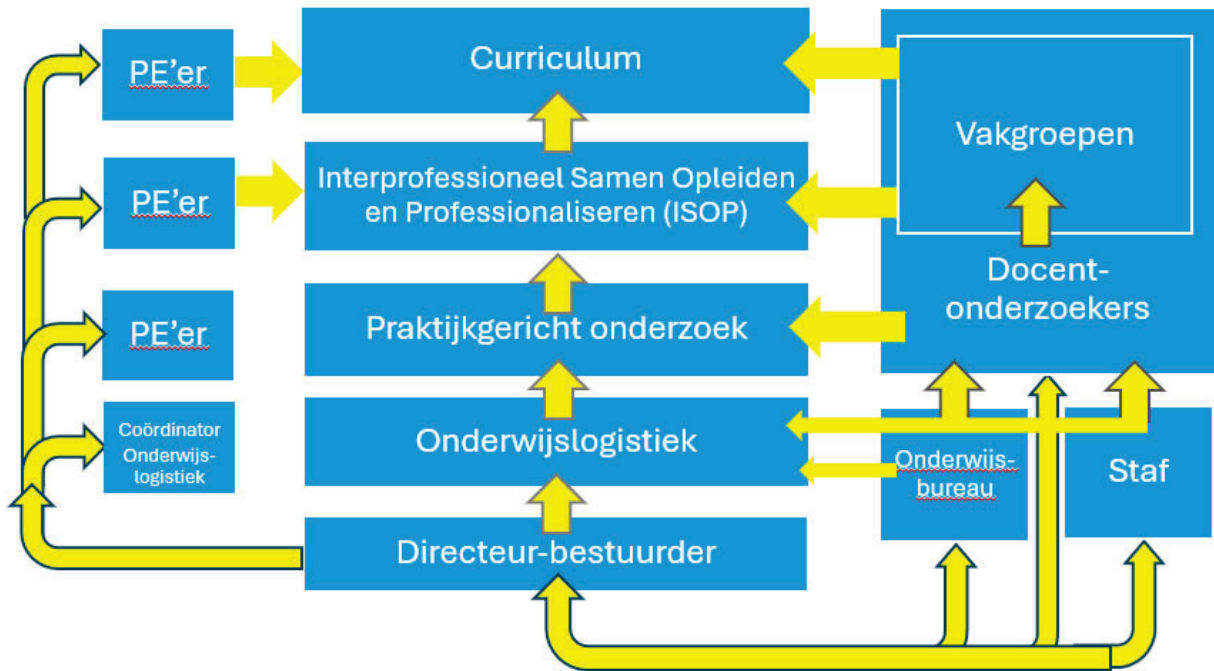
PE'er

Curriculum

PE'er

Interprofessioneel Samen Opleiden en Professionaliseren (ISOP)

Vakgroepen

PE'er

Praktijkgericht onderzoek

Docent-onderzoekers

Coördinator Onderwijslogistiek

Onderwijslogistiek

Onderwijsbureau

Staf

Directeur-bestuurder